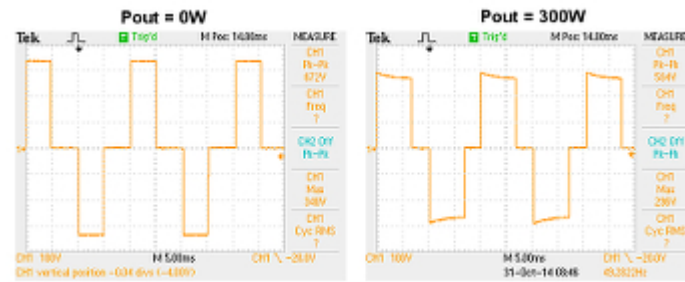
Pout = 0W

Tek Trig'd M Pos: 14.00ms MEASURE

CH1 Pk-Pk 472V

CH1 Freq ?

CH2 Off Pk-Pk

CH1 Max 240V

CH1 Cyc RMS ?

CH1 100V M 5.00ms CH1 ∖ -26.0V

CH1 vertical position -0.04 divs (-4.00V)

Pout = 300W

Tek Trig'd M Pos: 14.00ms MEASURE

CH1 Pk-Pk 584V

CH1 Freq ?

CH2 Off Pk-Pk

CH1 Max 296V

CH1 Cyc RMS ?

CH1 100V M 5.00ms CH1 ∖ -26.0V

31-Oct-14 08:46 49.3822Hz